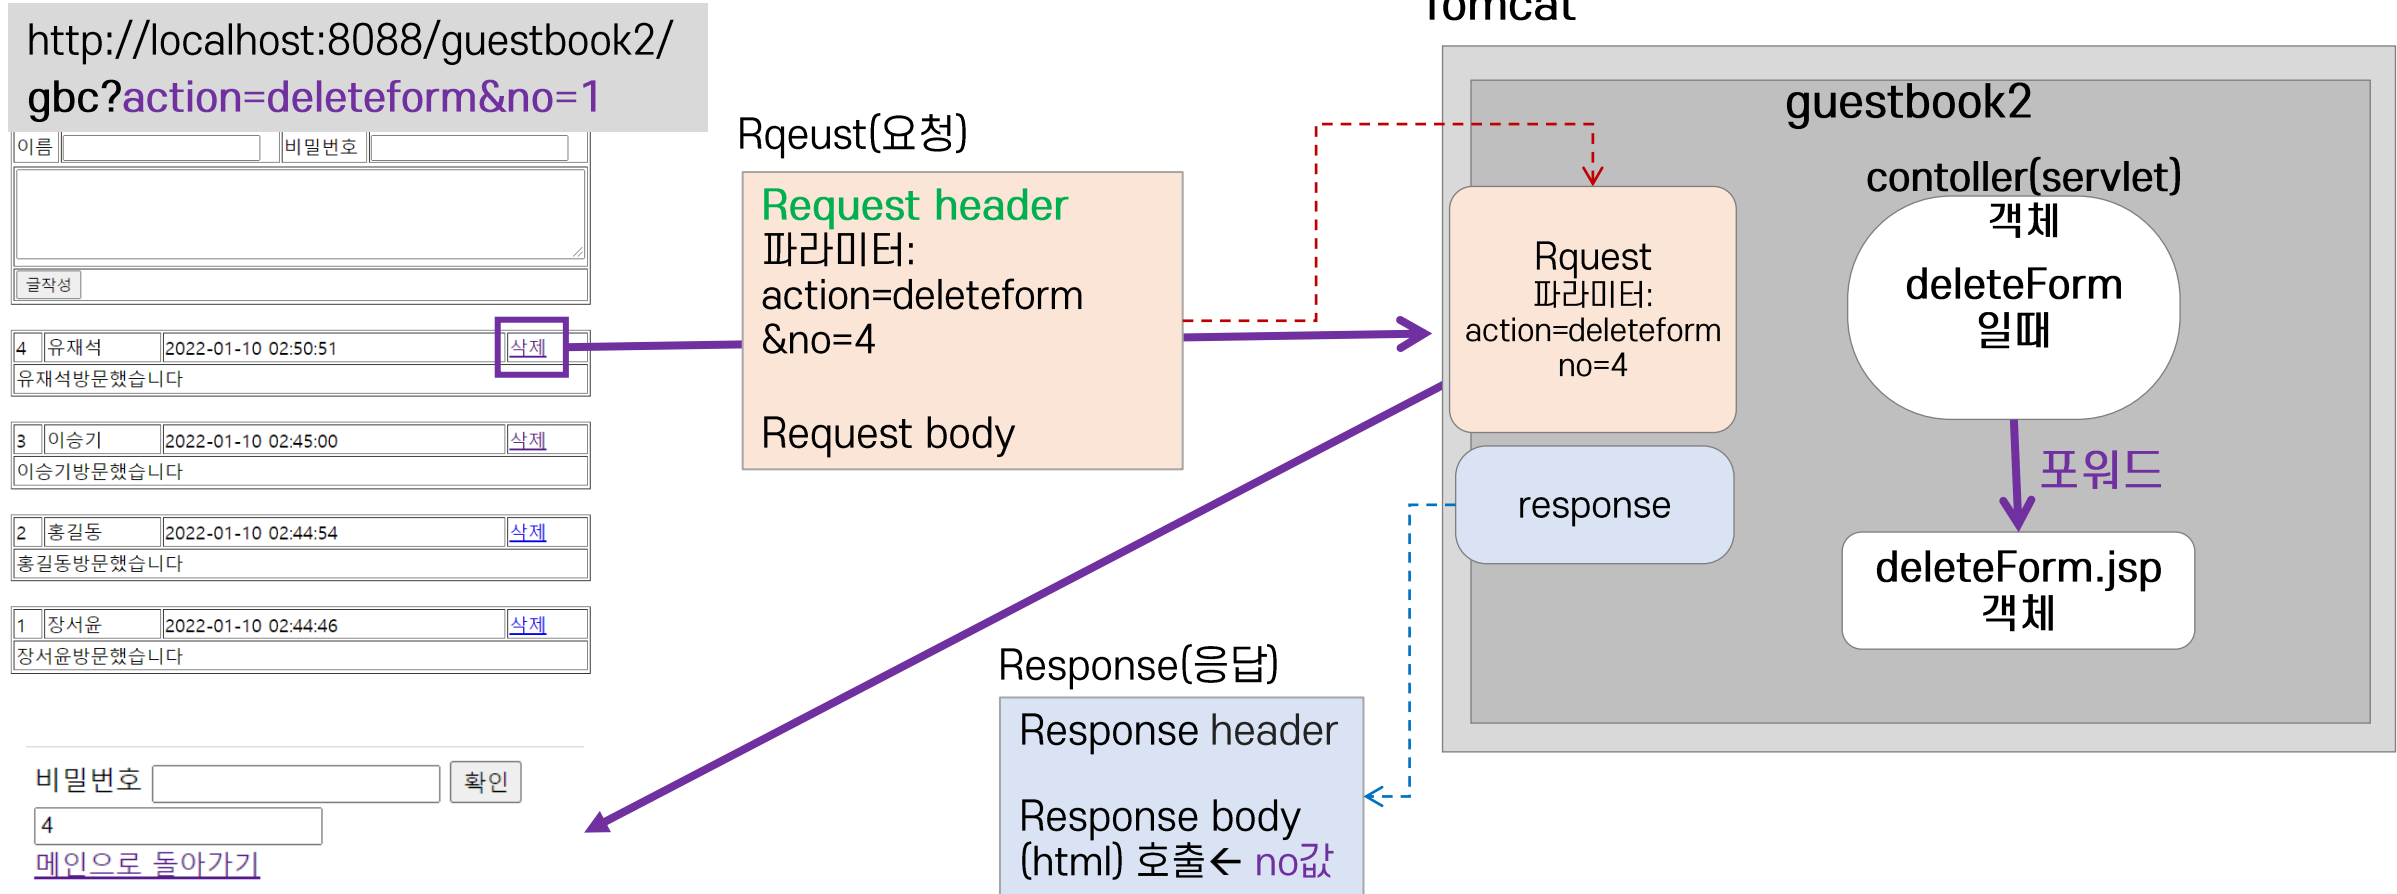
http://localhost:8088/guestbook2/gbc?action=deleteform&no=1

이름 비밀번호

글작성

| 4 | 유재석 | 2022-01-10 02:50:51 | 삭제 |
|---|---|---|---|
| 유재석방문했습니다 | | | |

| 3 | 이승기 | 2022-01-10 02:45:00 | 삭제 |
|---|---|---|---|
| 이승기방문했습니다 | | | |

| 2 | 홍길동 | 2022-01-10 02:44:54 | 삭제 |
|---|---|---|---|
| 홍길동방문했습니다 | | | |

| 1 | 장서윤 | 2022-01-10 02:44:46 | 삭제 |
|---|---|---|---|
| 장서윤방문했습니다 | | | |

비밀번호 확인
4
메인으로 돌아가기

Rqeust(요청)

Request header
파라미터:
action=deleteform
&no=4

Request body

Tomcat

guestbook2

contoller(servlet)
객체
deleteForm
일때

Rquest
파라미터:
action=deleteform
no=4

response

포워드

deleteForm.jsp
객체

Response(응답)

Response header

Response body
(html) 호출← no값